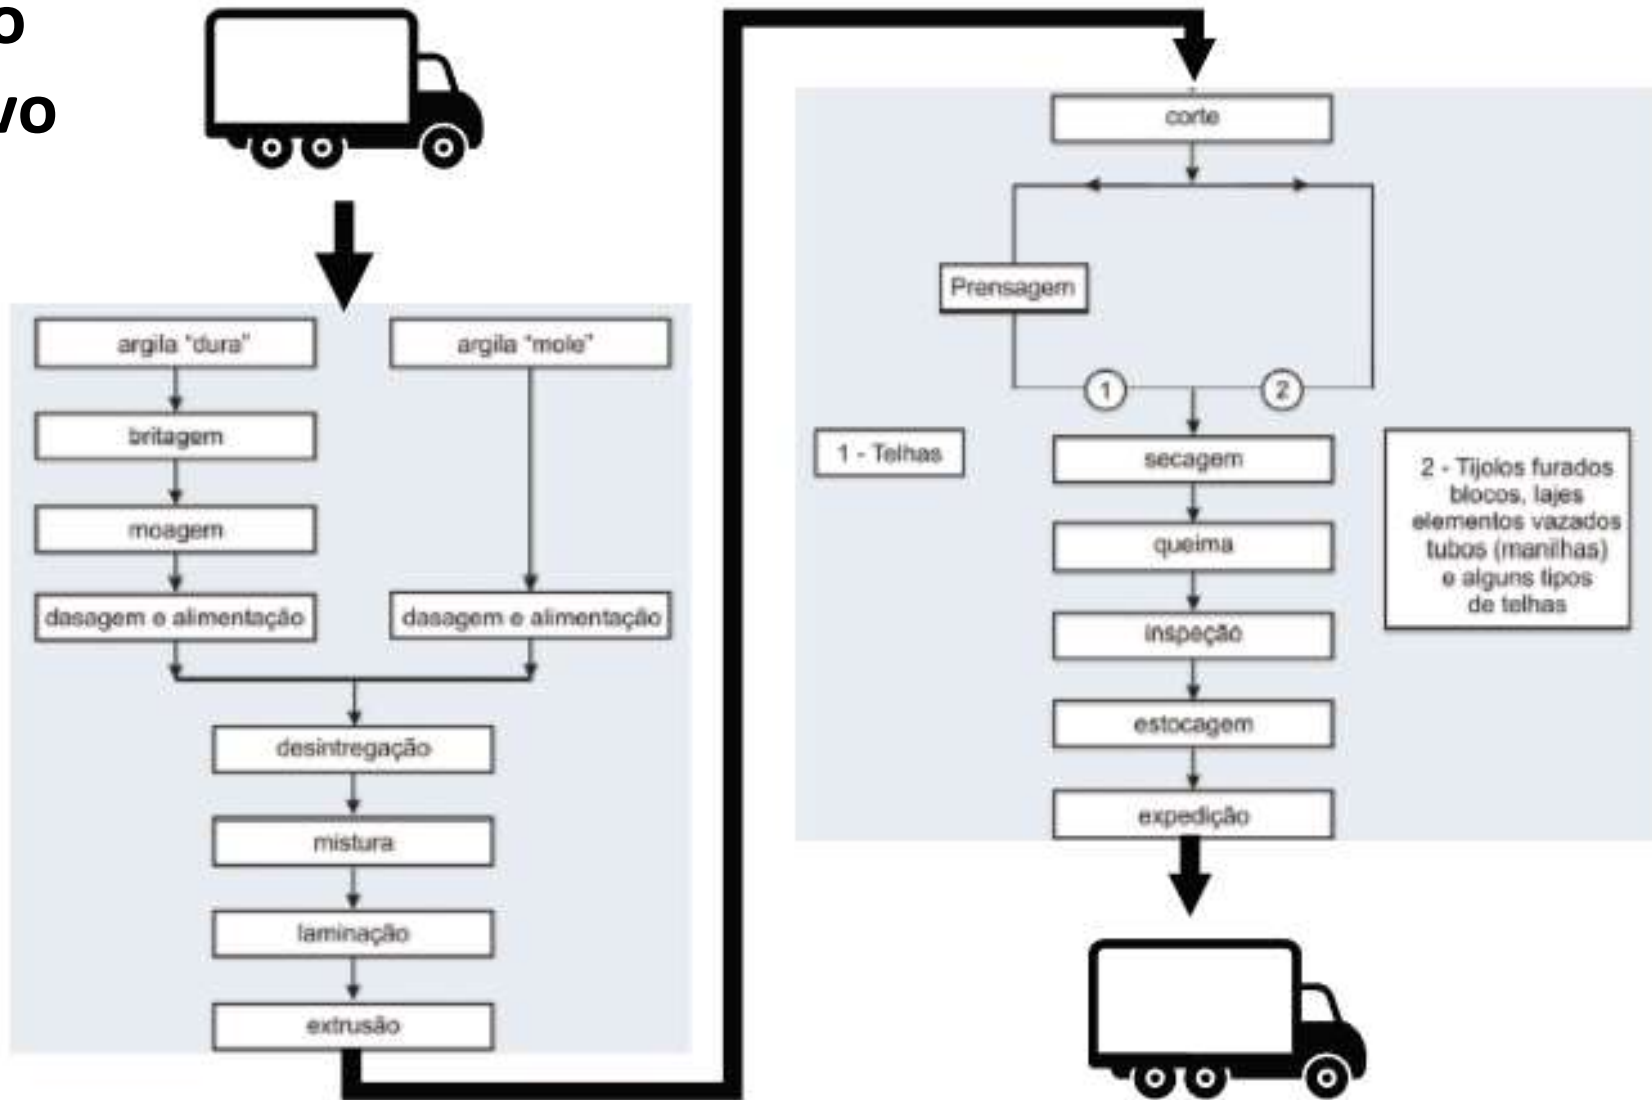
o
vo

argila "dura"

britagem

moagem

dasagem e alimentação

argila "mole"

dasagem e alimentação

desintregação

mistura

laminação

extrusão

corte

Prensagem

1

2

1 - Telhas

secagem

queima

inspeção

estocagem

expedição

2 - Tijolos furados blocos, lajes elementos vazados tubos (manilhas) e alguns tipos de telhas